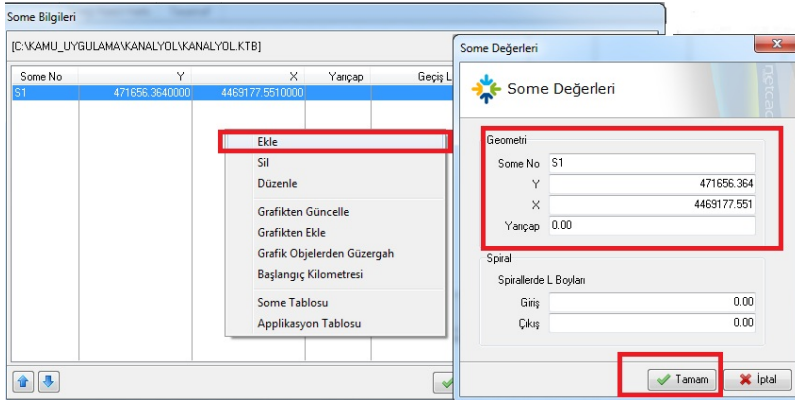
Some Bilgileri

[C:\KAMU_UYGULAMA\KANALYOL\KANALYOL.KTB]

| Some No | Y | X | Yarıçap | Geçiş L |
|---|---|---|---|---|
| S1 | 471656.3640000 | 4469177.5510000 | | |

Ekle
Sil
Düzenle
Grafikten Güncelle
Grafikten Ekle
Grafik Objelerden Güzergah
Başlangıç Kilometresi
Some Tablosu
Applikasyon Tablosu

Some Değerleri

Some Değerleri

Geometri
Some No S1
Y 471656.364
X 4469177.551
Yarıçap 0.00

Spiral
Spirallerde L Boyları
Giriş 0.00
Çıkış 0.00

Tamam
İptal